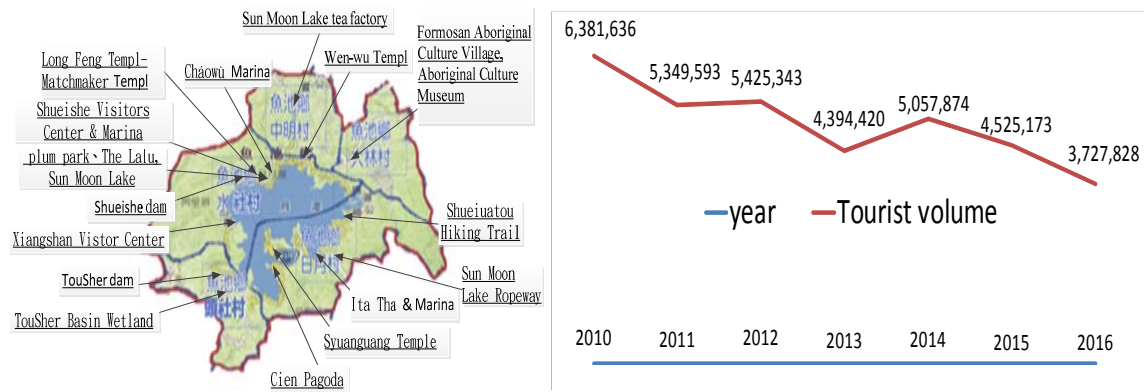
Sun Moon Lake tea factory

Long Feng Templ-Matchmaker Templ

Cháowù Marina

Wen-wu Templ

Formosan Aboriginal Culture Village, Aboriginal Culture Museum

Shueishe Visitors Center & Marina

plum park、The Lalu, Sun Moon Lake

Shueishe dam

Xiangshan Vistor Center

Shueiuatou Hiking Trail

TouSher dam

Sun Moon Lake Ropeway

TouSher Basin Wetland

Ita Tha & Marina

Syuanguang Temple

Cien Pagoda

魚池鄉
中明村

魚池鄉
大林村

水社村

日月村

魚池鄉
頭社村

6,381,636
5,349,593
5,425,343
4,394,420
5,057,874
4,525,173
3,727,828

year
Tourist volume

2010
2011
2012
2013
2014
2015
2016